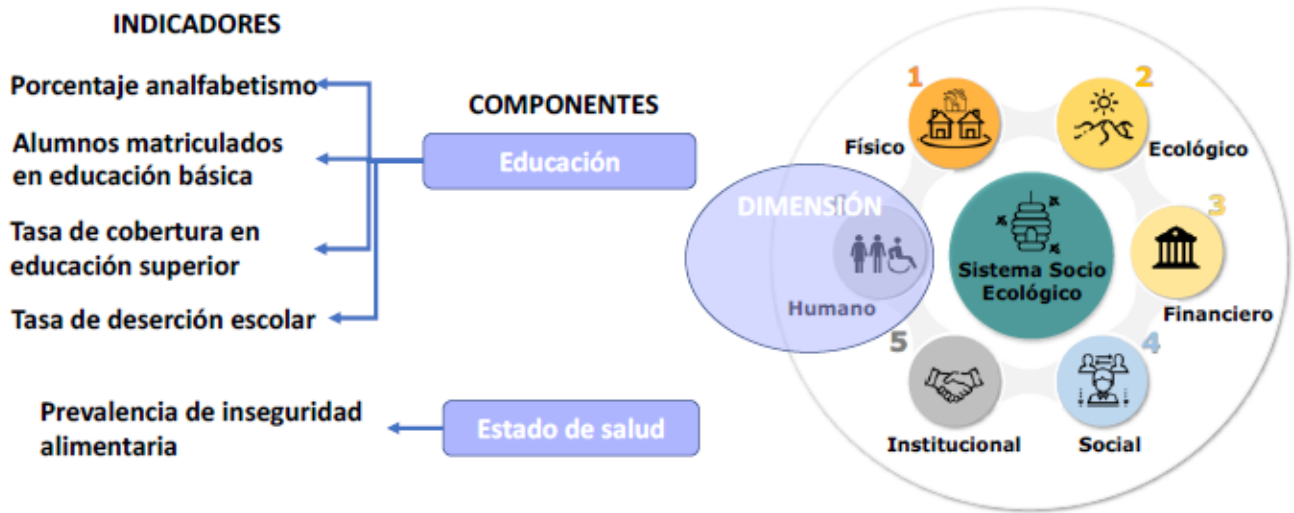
INDICADORES

Porcentaje analfabetismo

Alumnos matriculados en educación básica

Tasa de cobertura en educación superior

Tasa de deserción escolar

COMPONENTES

Educación

Prevalencia de inseguridad alimentaria

Estado de salud

DIMENSIÓN

Humano

1 Físico

2 Ecológico

3 Financiero

4 Social

5 Institucional

Sistema Socio Ecológico